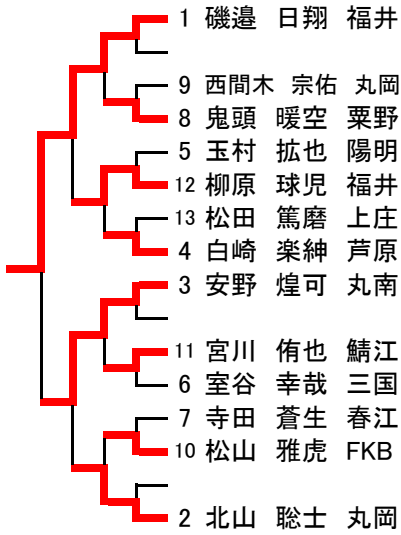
1 磯邉 日翔 福井
9 西間木 宗佑 丸岡
8 鬼頭 暖空 粟野
5 玉村 拡也 陽明
12 柳原 球児 福井
13 松田 篤磨 上庄
4 白崎 楽紳 芦原
3 安野 煌可 丸南
11 宮川 侑也 鯖江
6 室谷 幸哉 三国
7 寺田 蒼生 春江
10 松山 雅虎 FKB
2 北山 聡士 丸岡